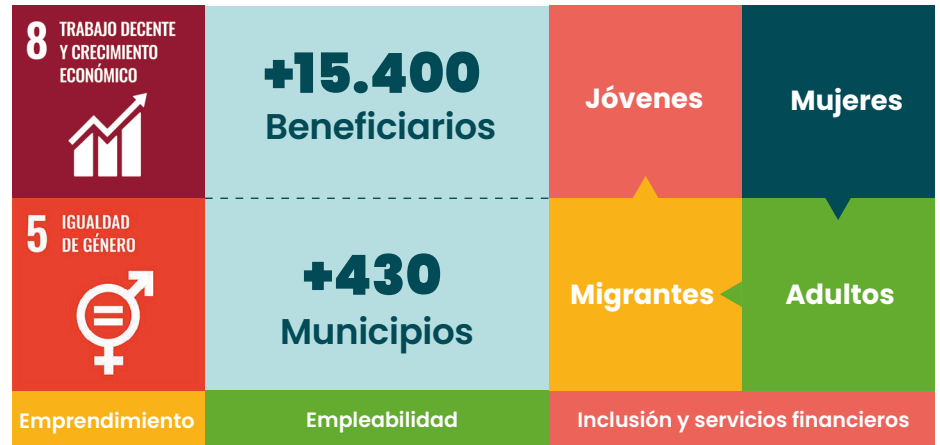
8 TRABAJO DECENTE Y CRECIMIENTO ECONÓMICO

+15.400
Beneficiarios

Jóvenes

Mujeres

5 IGUALDAD DE GÉNERO

+430
Municipios

Migrantes

Adultos

Emprendimiento

Empleabilidad

Inclusión y servicios financieros